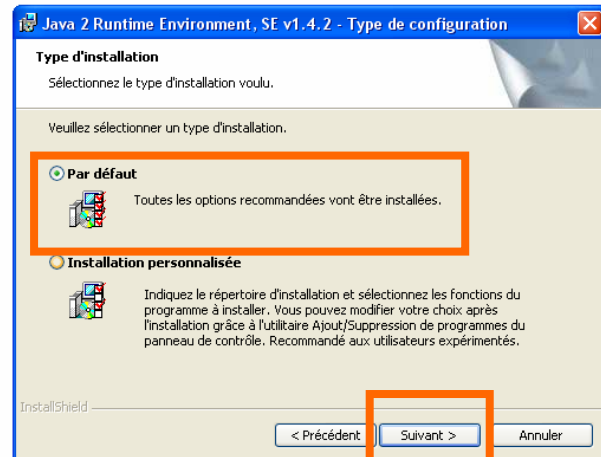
Java 2 Runtime Environment, SE v1.4.2 - Type de configuration

Type d'installation

Sélectionnez le type d'installation voulu.

Veuillez sélectionner un type d'installation.

Par défaut

Toutes les options recommandées vont être installées.

Installation personnalisée

Indiquez le répertoire d'installation et sélectionnez les fonctions du programme à installer. Vous pouvez modifier votre choix après l'installation grâce à l'utilitaire Ajout/Suppression de programmes du panneau de contrôle. Recommandé aux utilisateurs expérimentés.

InstallShield

< Précédent

Suivant >

Annuler